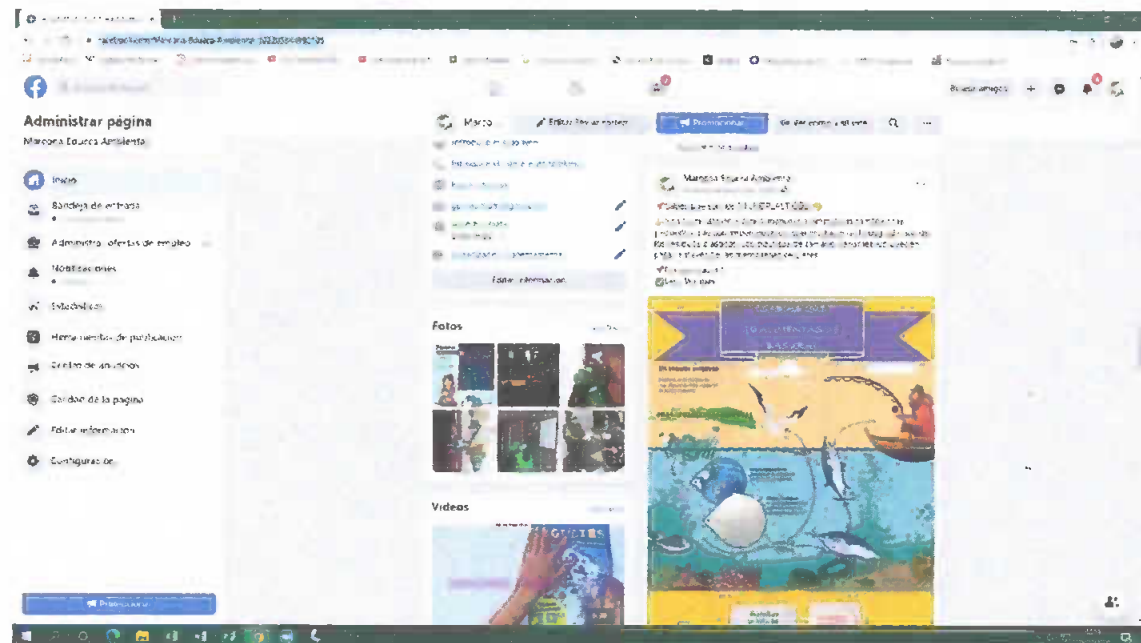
Administrar página
Margoca Educa Ambiente

Inicio
Bandeja de entrada
Administrar ofertas de empleo
Notificaciones
Estadísticas
Herramientas de publicación
Centro de anuncios
Calidad de la página
Editar información
Configuración

Promocionar

Marco
Editar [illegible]
Promocionar
Ver como visitante

Editar información

Fotos

Videos

Margoca Educa Ambiente
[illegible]

Buscar amigos